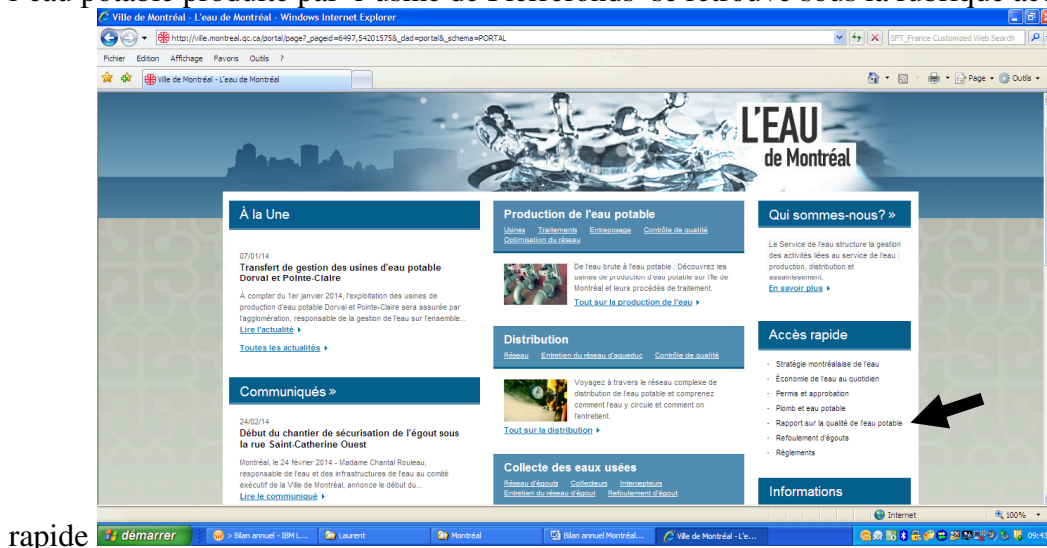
l'eau potable produite par l'usine de Pierrefonds se retrouve sous la rubrique Accès

Ville de Montréal - L'eau de Montréal - Windows Internet Explorer

http://ville.montreal.qc.ca/portal/page?_pageid=6497,54201575&_dad=portal&_schema=PORTAL

SFT_France Customized Web Search

Fichier Edition Affichage Favoris Outils ?

Ville de Montréal - L'eau de Montréal

Page Outils

L'EAU de Montréal

À la Une

07/01/14
Transfert de gestion des usines d'eau potable Dorval et Pointe-Claire

À compter du 1er janvier 2014, l'exploitation des usines de production d'eau potable Dorval et Pointe-Claire sera assurée par l'agglomération, responsable de la gestion de l'eau sur l'ensemble...
Lire l'actualité

Toutes les actualités

Communiqués »

24/02/14
Début du chantier de sécurisation de l'égout sous la rue Saint-Catherine Ouest

Montréal, le 24 février 2014 - Madame Chantal Rouleau, responsable de l'eau et des infrastructures de l'eau au comité exécutif de la Ville de Montréal, annonce le début du...
Lire le communiqué

Production de l'eau potable

Usines Traitements Entreposage Contrôle de qualité Optimisation du réseau

De l'eau brute à l'eau potable : Découvrez les usines de production d'eau potable sur l'île de Montréal et leurs procédés de traitement.
Tout sur la production de l'eau

Distribution

Réseau Entretien du réseau d'aqueduc Contrôle de qualité

Voyagez à travers le réseau complexe de distribution de l'eau potable et comprenez comment l'eau y circule et comment on l'entretient.
Tout sur la distribution

Collecte des eaux usées

Réseau d'égouts Collecteurs Intercepteurs Entretien du réseau d'égout Refoulement d'égout

Qui sommes-nous? »

Le Service de l'eau structure la gestion des activités liées au service de l'eau : production, distribution et assainissement.
En savoir plus

Accès rapide

- Stratégie montréalaise de l'eau
- Économie de l'eau au quotidien
- Permis et approbation
- Plomb et eau potable
- Rapport sur la qualité de l'eau potable
- Refoulement d'égouts
- Règlements

Informations

Internet 100%

rapide

démarrer > Bilan annuel - IBM L... Laurent Montréal Bilan annuel Montréal... Ville de Montréal - L'e... 09:43